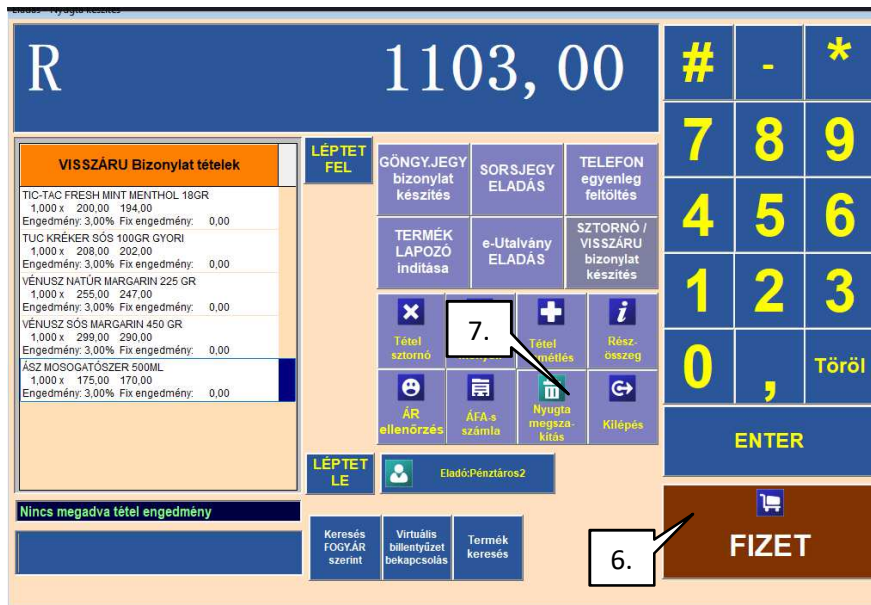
Eladás - Nyugta készítés

R

1103, 00

VISSZÁRU Bizonylat tételek

TIC-TAC FRESH MINT MENTHOL 18GR
1,000 x 200,00 194,00
Engedmény: 3,00% Fix engedmény: 0,00
TUC KRÉKER SÓS 100GR GYORI
1,000 x 208,00 202,00
Engedmény: 3,00% Fix engedmény: 0,00
VÉNUSZ NATÚR MARGARIN 225 GR
1,000 x 255,00 247,00
Engedmény: 3,00% Fix engedmény: 0,00
VÉNUSZ SÓS MARGARIN 450 GR
1,000 x 299,00 290,00
Engedmény: 3,00% Fix engedmény: 0,00
ÁSZ MOSOGATÓSZER 500ML
1,000 x 175,00 170,00
Engedmény: 3,00% Fix engedmény: 0,00

LÉPTET FEL

GÖNGY.JEGY bizonylat készítés

SORSJEGY ELADÁS

TELEFON egyenleg feltöltés

TERMÉK LAPOZÓ indítása

e-Utalvány ELADÁS

SZTORNÓ / VISSZÁRU bizonylat készítés

Tétel sztornó

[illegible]

Tétel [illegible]métlés

Rész-összeg

7.

ÁR ellenőrzés

ÁFA-s számla

Nyugta megsza-kítás

Kilépés

LÉPTET LE

Eladó:Pénztáros2

Nincs megadva tétel engedmény

Keresés FOGY.ÁR szerint

Virtuális billentyűzet bekapcsolás

Termék keresés

#
-
*
7
8
9
4
5
6
1
2
3
0
,
Töröl

ENTER

FIZET

6.